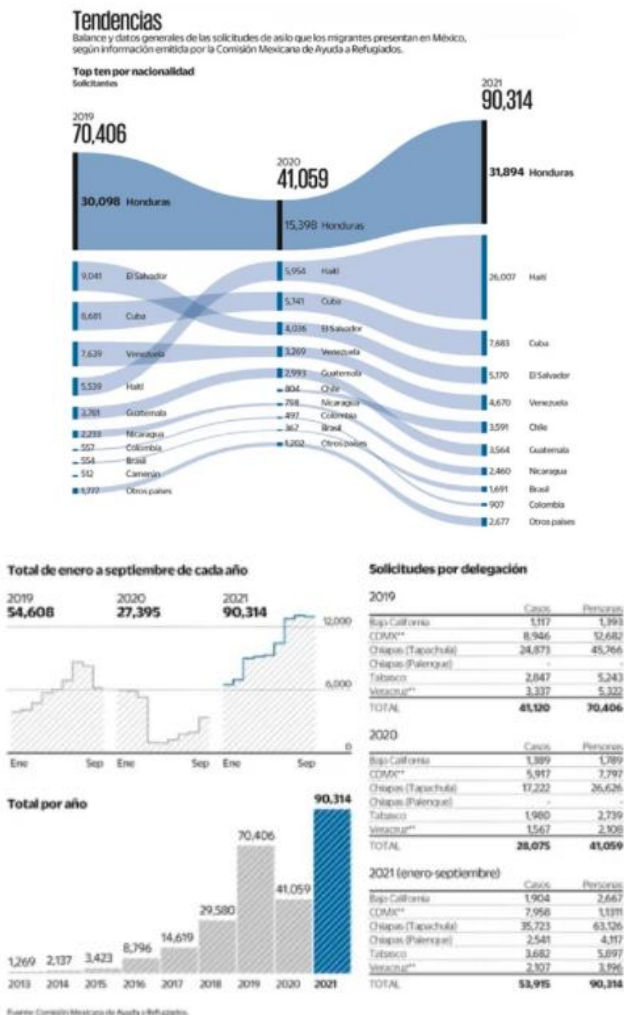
Tendencias

Balance y datos generales de las solicitudes de asilo que los migrantes presentan en México, según información emitida por la Comisión Mexicana de Ayuda a Refugiados.

Top ten por nacionalidad
Solicitantes

2019
70,406

30,098 Honduras
9,041 El Salvador
6,681 Cuba
7,639 Venezuela
5,539 Haití
3,761 Guatemala
2,233 Nicaragua
557 Colombia
554 Brasil
512 Camerún
1,777 Otros países

2020
41,059

15,398 Honduras
5,954 Haití
5,741 Cuba
4,036 El Salvador
3,269 Venezuela
2,993 Guatemala
804 Chile
798 Nicaragua
497 Colombia
367 Brasil
1,202 Otros países

2021
90,314

31,894 Honduras
26,007 Haití
7,683 Cuba
5,170 El Salvador
4,670 Venezuela
3,591 Chile
3,564 Guatemala
2,460 Nicaragua
1,691 Brasil
907 Colombia
2,677 Otros países

Total de enero a septiembre de cada año

2019
54,608

2020
27,395

2021
90,314

12,000
6,000
0

Ene Sep Ene Sep Ene Sep

Total por año

| 2013 | 2014 | 2015 | 2016 | 2017 | 2018 | 2019 | 2020 | 2021 |
|---|---|---|---|---|---|---|---|---|
| 1,269 | 2,137 | 3,423 | 8,796 | 14,619 | 29,580 | 70,406 | 41,059 | 90,314 |

Solicitudes por delegación

2019

| | Casos | Personas |
|---|---|---|
| Baja California | 1,117 | 1,393 |
| CDMX** | 8,946 | 12,682 |
| Chiapas (Tapachula) | 24,873 | 45,766 |
| Chiapas (Palenque) | - | - |
| Tabasco | 2,847 | 5,243 |
| Veracruz** | 3,337 | 5,322 |
| TOTAL | 41,120 | 70,406 |

2020

| | Casos | Personas |
|---|---|---|
| Baja California | 1,389 | 1,789 |
| CDMX** | 5,917 | 7,797 |
| Chiapas (Tapachula) | 17,222 | 26,626 |
| Chiapas (Palenque) | - | - |
| Tabasco | 1,980 | 2,739 |
| Veracruz** | 1,567 | 2,108 |
| TOTAL | 28,075 | 41,059 |

2021 (enero-septiembre)

| | Casos | Personas |
|---|---|---|
| Baja California | 1,904 | 2,667 |
| CDMX** | 7,958 | 11,311 |
| Chiapas (Tapachula) | 35,723 | 63,126 |
| Chiapas (Palenque) | 2,541 | 4,117 |
| Tabasco | 3,682 | 5,897 |
| Veracruz** | 2,107 | 3,196 |
| TOTAL | 53,915 | 90,314 |

Fuente: Comisión Mexicana de Ayuda a Refugiados.